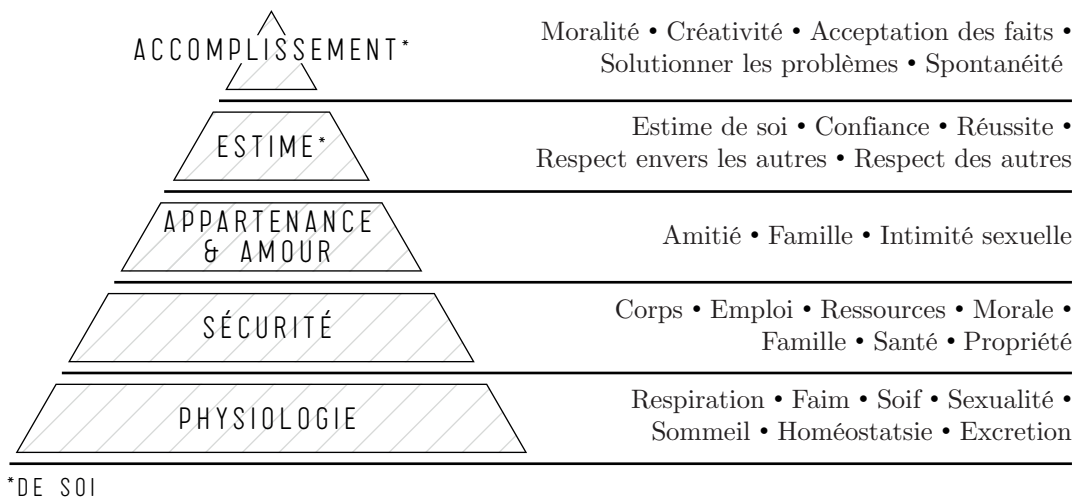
ACCOMPLISSEMENT*

Moralité • Créativité • Acceptation des faits • Solutionner les problèmes • Spontanéité

ESTIME*

Estime de soi • Confiance • Réussite • Respect envers les autres • Respect des autres

APPARTENANCE & AMOUR

Amitié • Famille • Intimité sexuelle

SÉCURITÉ

Corps • Emploi • Ressources • Morale • Famille • Santé • Propriété

PHYSIOLOGIE

Respiration • Faim • Soif • Sexualité • Sommeil • Homéostatsie • Excretion

*DE SOI